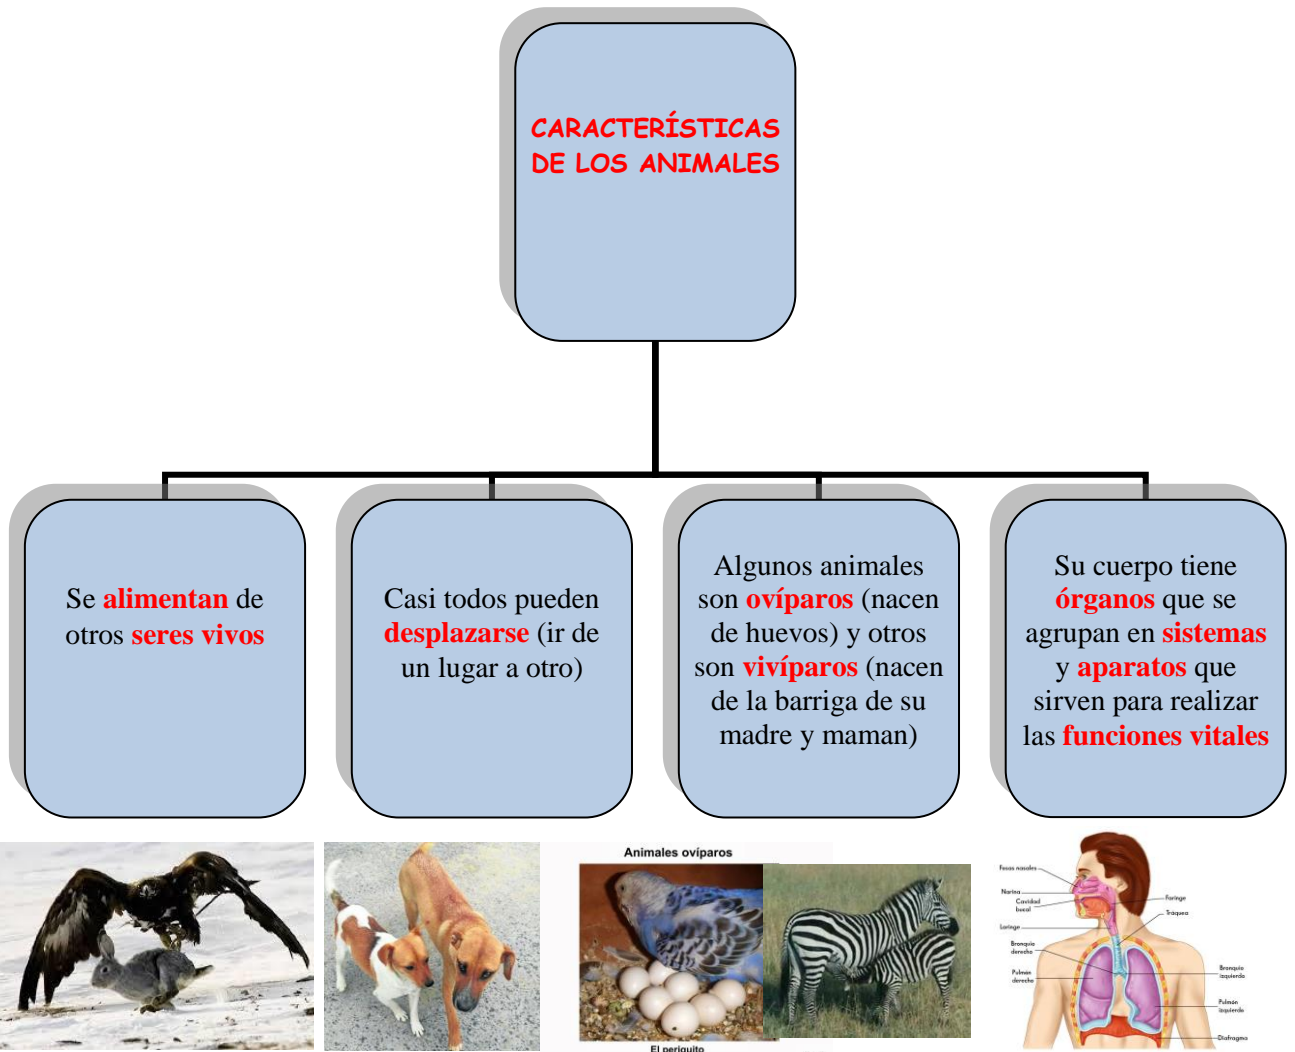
CARACTERÍSTICAS DE LOS ANIMALES

Se alimentan de otros seres vivos

Casi todos pueden desplazarse (ir de un lugar a otro)

Algunos animales son ovíparos (nacen de huevos) y otros son vivíparos (nacen de la barriga de su madre y maman)

Su cuerpo tiene órganos que se agrupan en sistemas y aparatos que sirven para realizar las funciones vitales

Animales ovíparos

El periquito

Fosas nasales
Nariz
Cavidad bucal
Laringe
Bronquio derecho
Pulmón derecho
Faringe
Tráquea
Bronquio izquierdo
Pulmón izquierdo
Diafragma